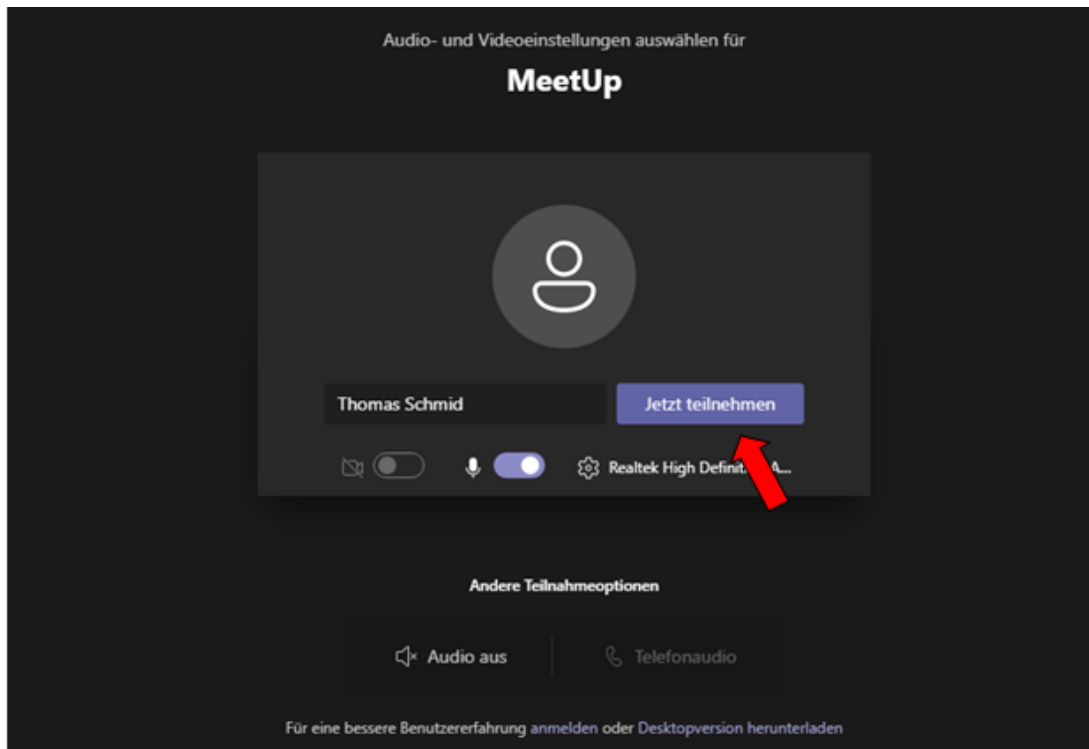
Audio- und Videoeinstellungen auswählen für

MeetUp

Thomas Schmid

Jetzt teilnehmen

Realtek High Definit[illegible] A...

Andere Teilnahmeoptionen

Audio aus

Telefonaudio

Für eine bessere Benutzererfahrung anmelden oder Desktopversion herunterladen